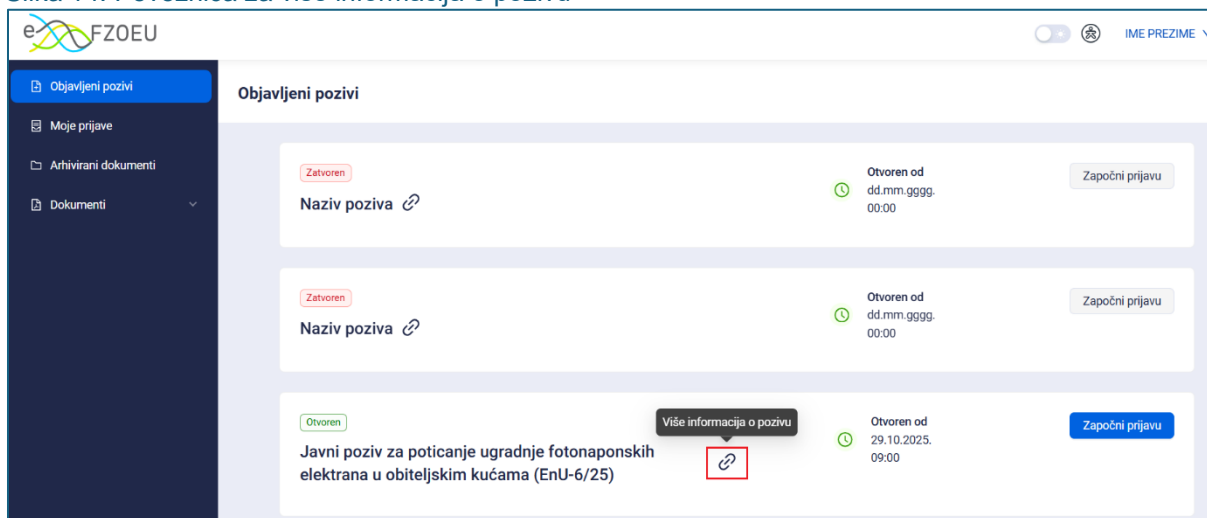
Slika 7. Poveznica za više informacija o pozivu

eFZOEU

IME PREZIME

Objavljeni pozivi
Moje prijave
Arhivirani dokumenti
Dokumenti

Objavljeni pozivi

Zatvoren
Naziv poziva
Otvoren od
dd.mm.gggg.
00:00
Započni prijavu

Zatvoren
Naziv poziva
Otvoren od
dd.mm.gggg.
00:00
Započni prijavu

Otvoren
Javni poziv za poticanje ugradnje fotonaponskih elektrana u obiteljskim kućama (EnU-6/25)
Više informacija o pozivu
Otvoren od
29.10.2025.
09:00
Započni prijavu